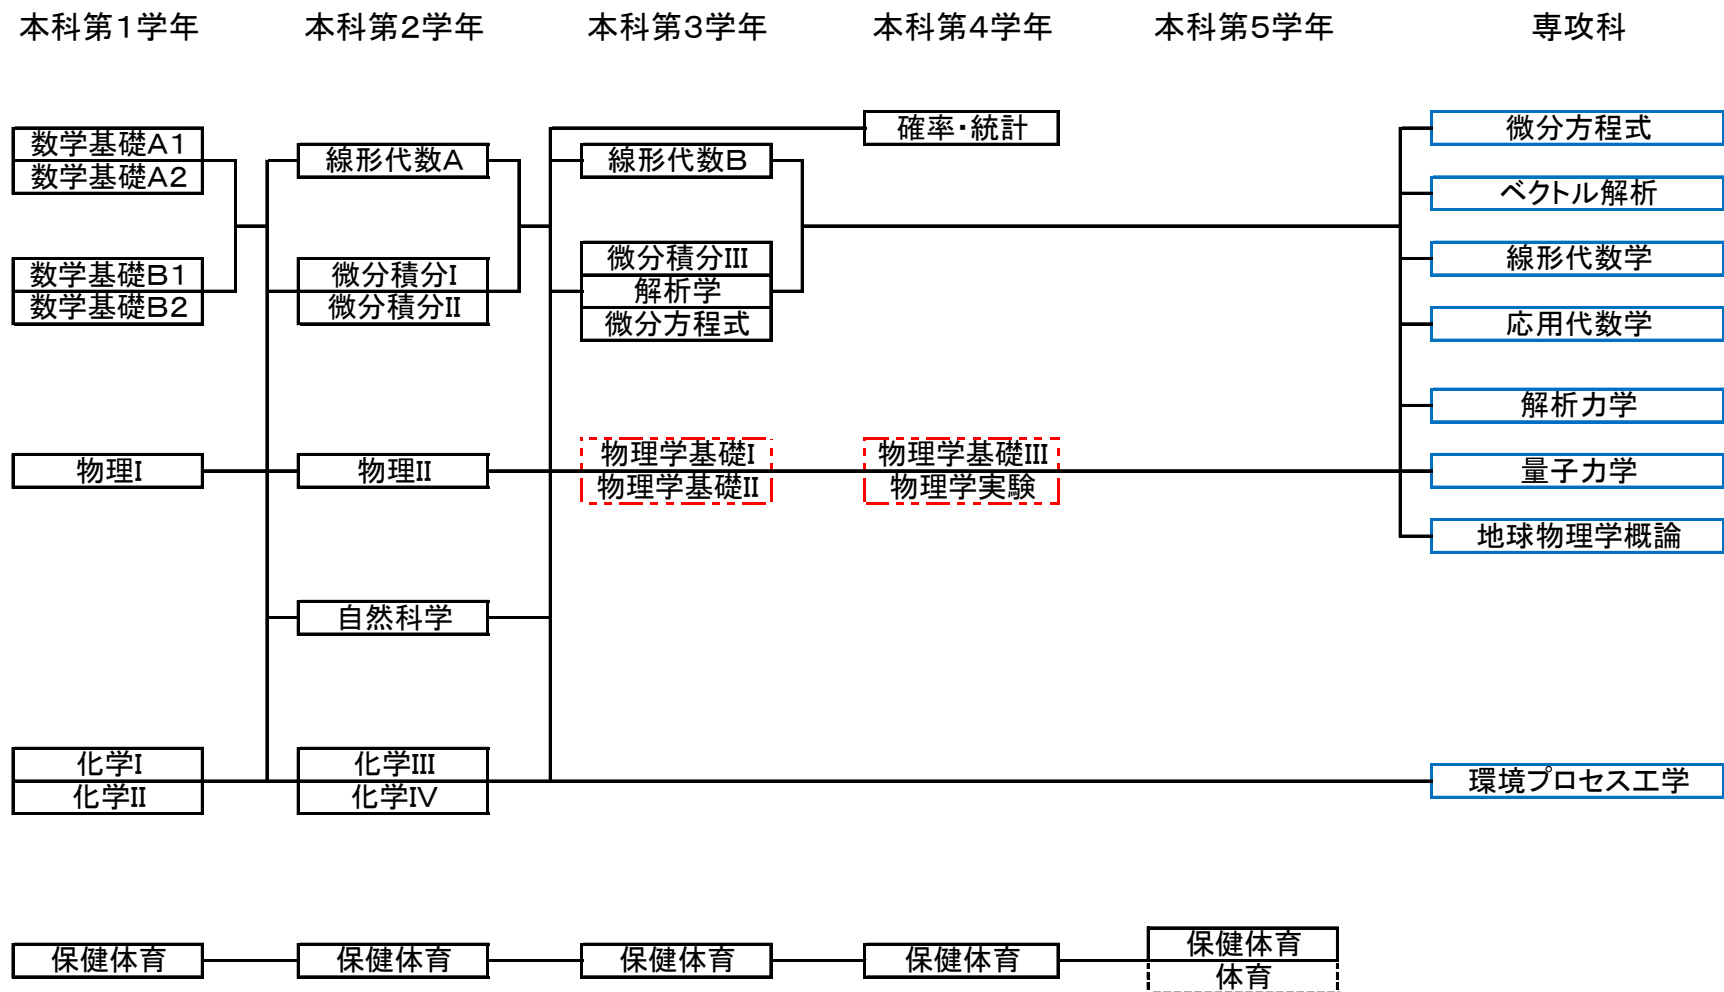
本科第1学年 本科第2学年 本科第3学年 本科第4学年 本科第5学年 専攻科

数学基礎A1
数学基礎A2

数学基礎B1
数学基礎B2

物理I

化学I
化学II

保健体育

線形代数A

微分積分I
微分積分II

物理II

自然科学

化学III
化学IV

保健体育

線形代数B

微分積分III
解析学
微分方程式

物理学基礎I
物理学基礎II

保健体育

確率・統計

物理学基礎III
物理学実験

保健体育

保健体育
体育

微分方程式
ベクトル解析
線形代数学
応用代数学
解析力学
量子力学
地球物理学概論
環境プロセス工学